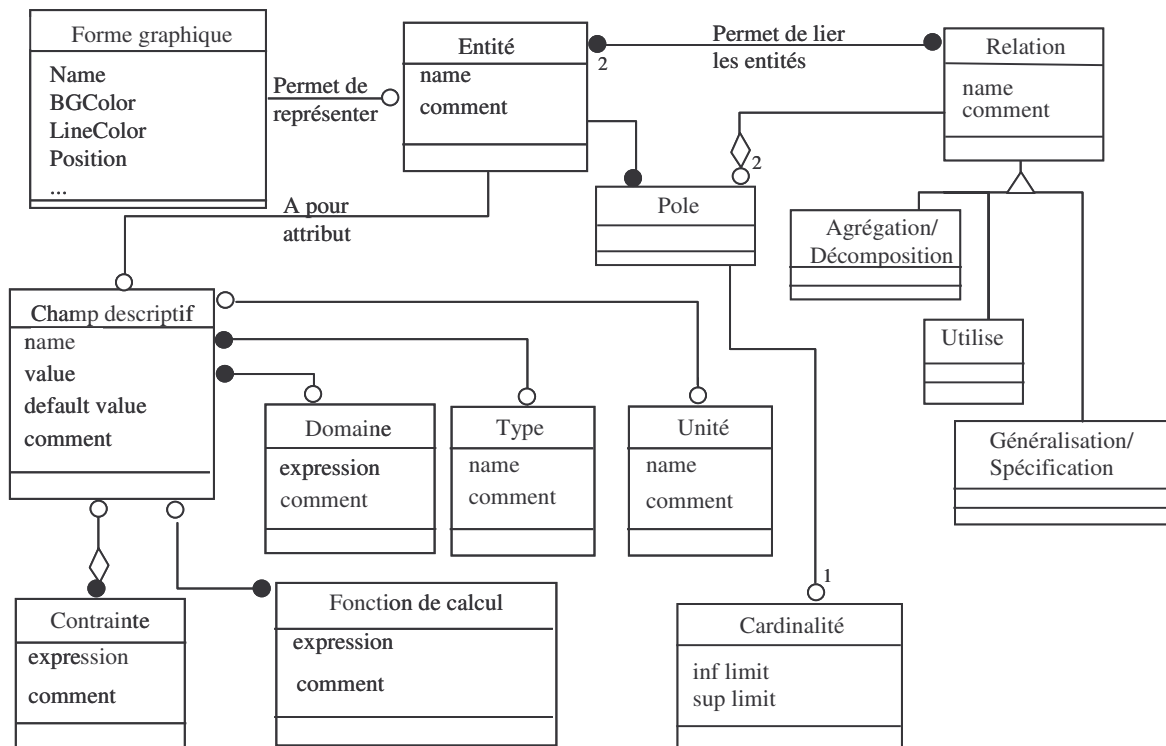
Forme graphique
Name
BGColor
LineColor
Position
...

Permet de représenter

Entité
name
comment

2

Permet de lier les entités

Relation
name
comment

2

Pole

A pour attribut

Agrégation/ Décomposition

Utilise

Généralisation/ Spécification

Champ descriptif
name
value
default value
comment

Domaine
expression
comment

Type
name
comment

Unité
name
comment

1

Contrainte
expression
comment

Fonction de calcul
expression
comment

Cardinalité
inf limit
sup limit